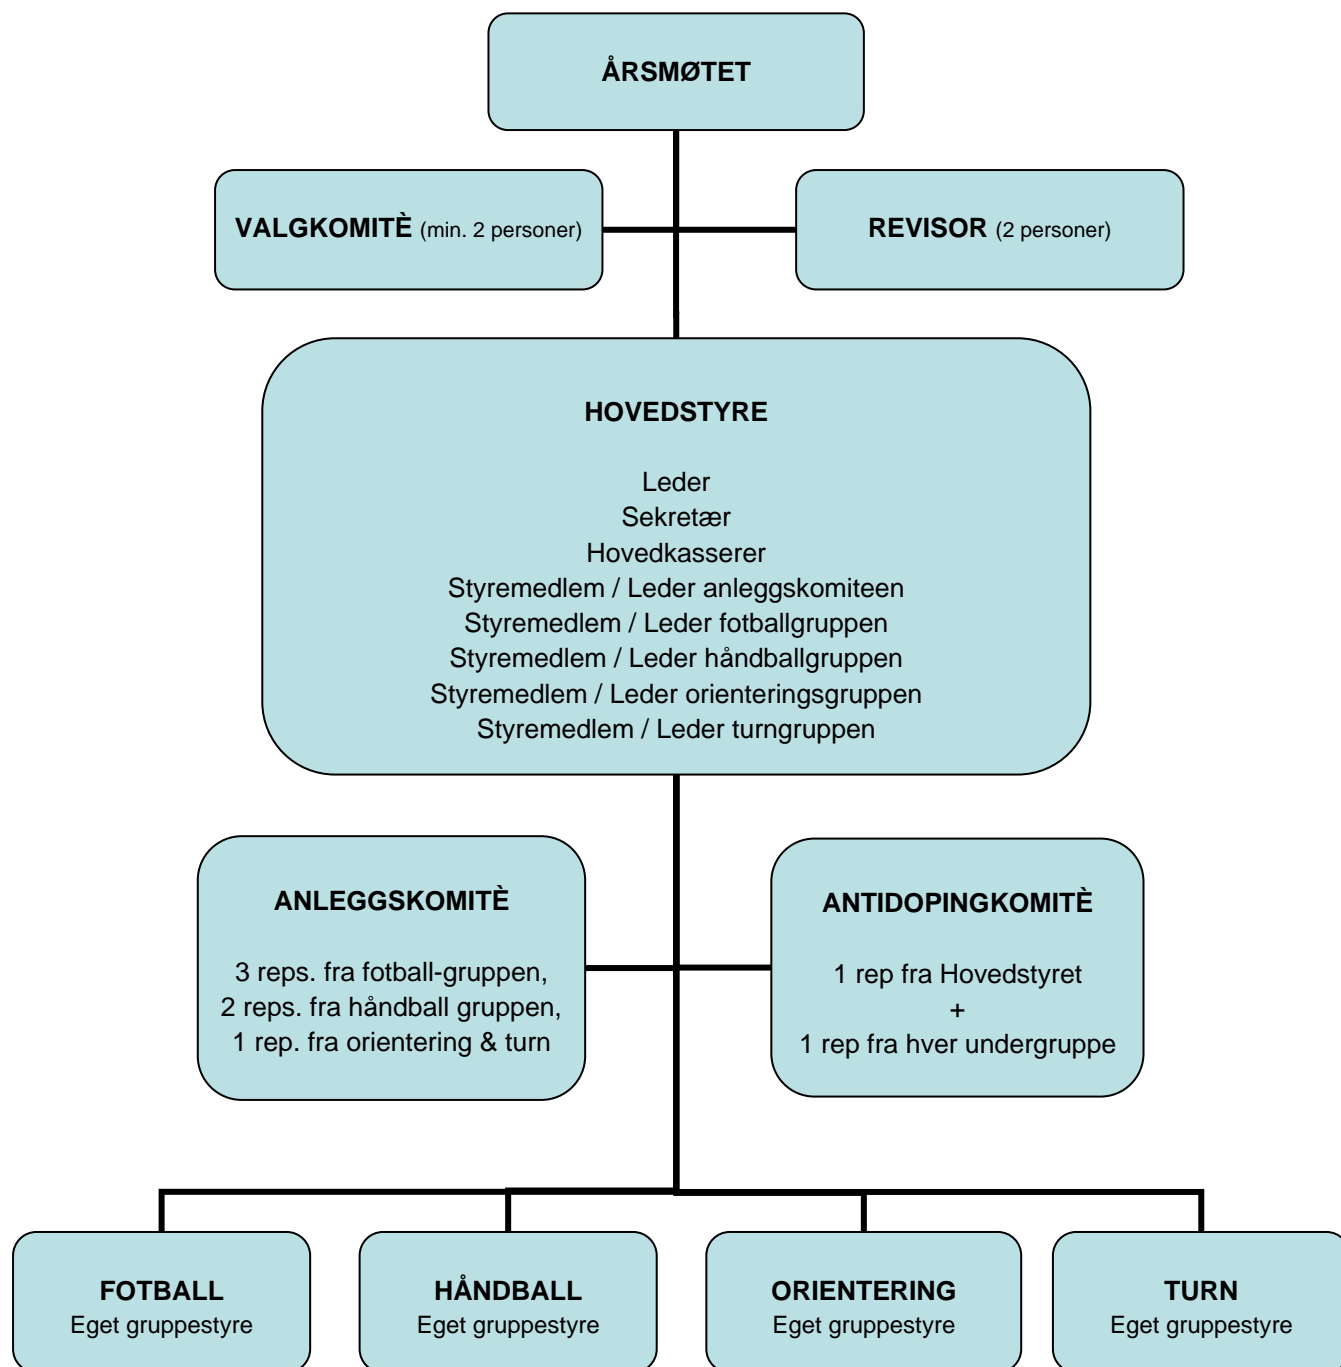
ÅRSMØTET

VALGKOMITÈ (min. 2 personer)

REVISOR (2 personer)

HOVEDSTYRE

Leder
Sekretær
Hovedkasserer
Styremedlem / Leder anleggskomiteen
Styremedlem / Leder fotballgruppen
Styremedlem / Leder håndballgruppen
Styremedlem / Leder orienteringsgruppen
Styremedlem / Leder turngruppen

ANLEGGSKOMITÈ

3 reps. fra fotball-gruppen,
2 reps. fra håndball gruppen,
1 rep. fra orientering & turn

ANTIDOPINGKOMITÈ

1 rep fra Hovedstyret
+
1 rep fra hver undergruppe

FOTBALL
Eget gruppestyre

HÅNDBALL
Eget gruppestyre

ORIENTERING
Eget gruppestyre

TURN
Eget gruppestyre